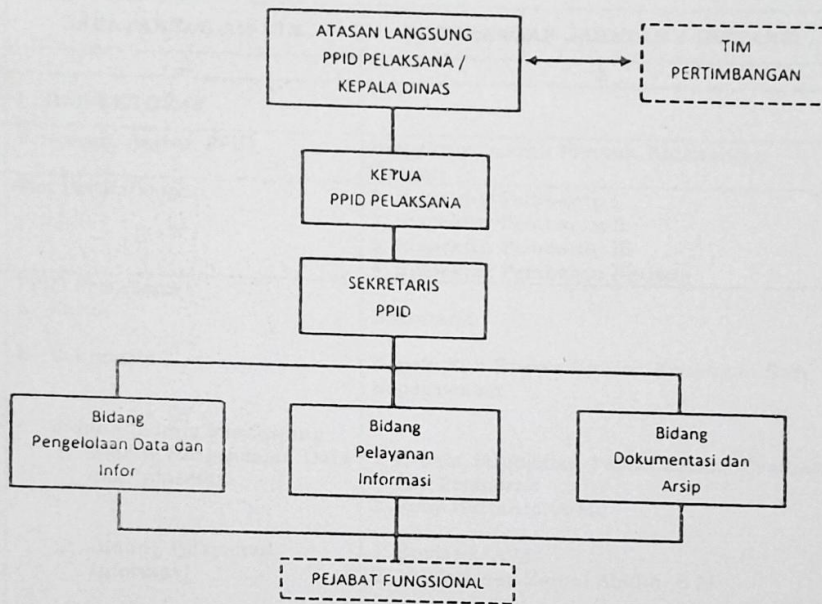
ATASAN LANGSUNG PPID PELAKSANA / KEPALA DINAS

TIM PERTIMBANGAN

KETUA PPID PELAKSANA

SEKRETARIS PPID

Bidang Pengelolaan Data dan Infor

Bidang Pelayanan Informasi

Bidang Dokumentasi dan Arsip

PEJABAT FUNGSIONAL